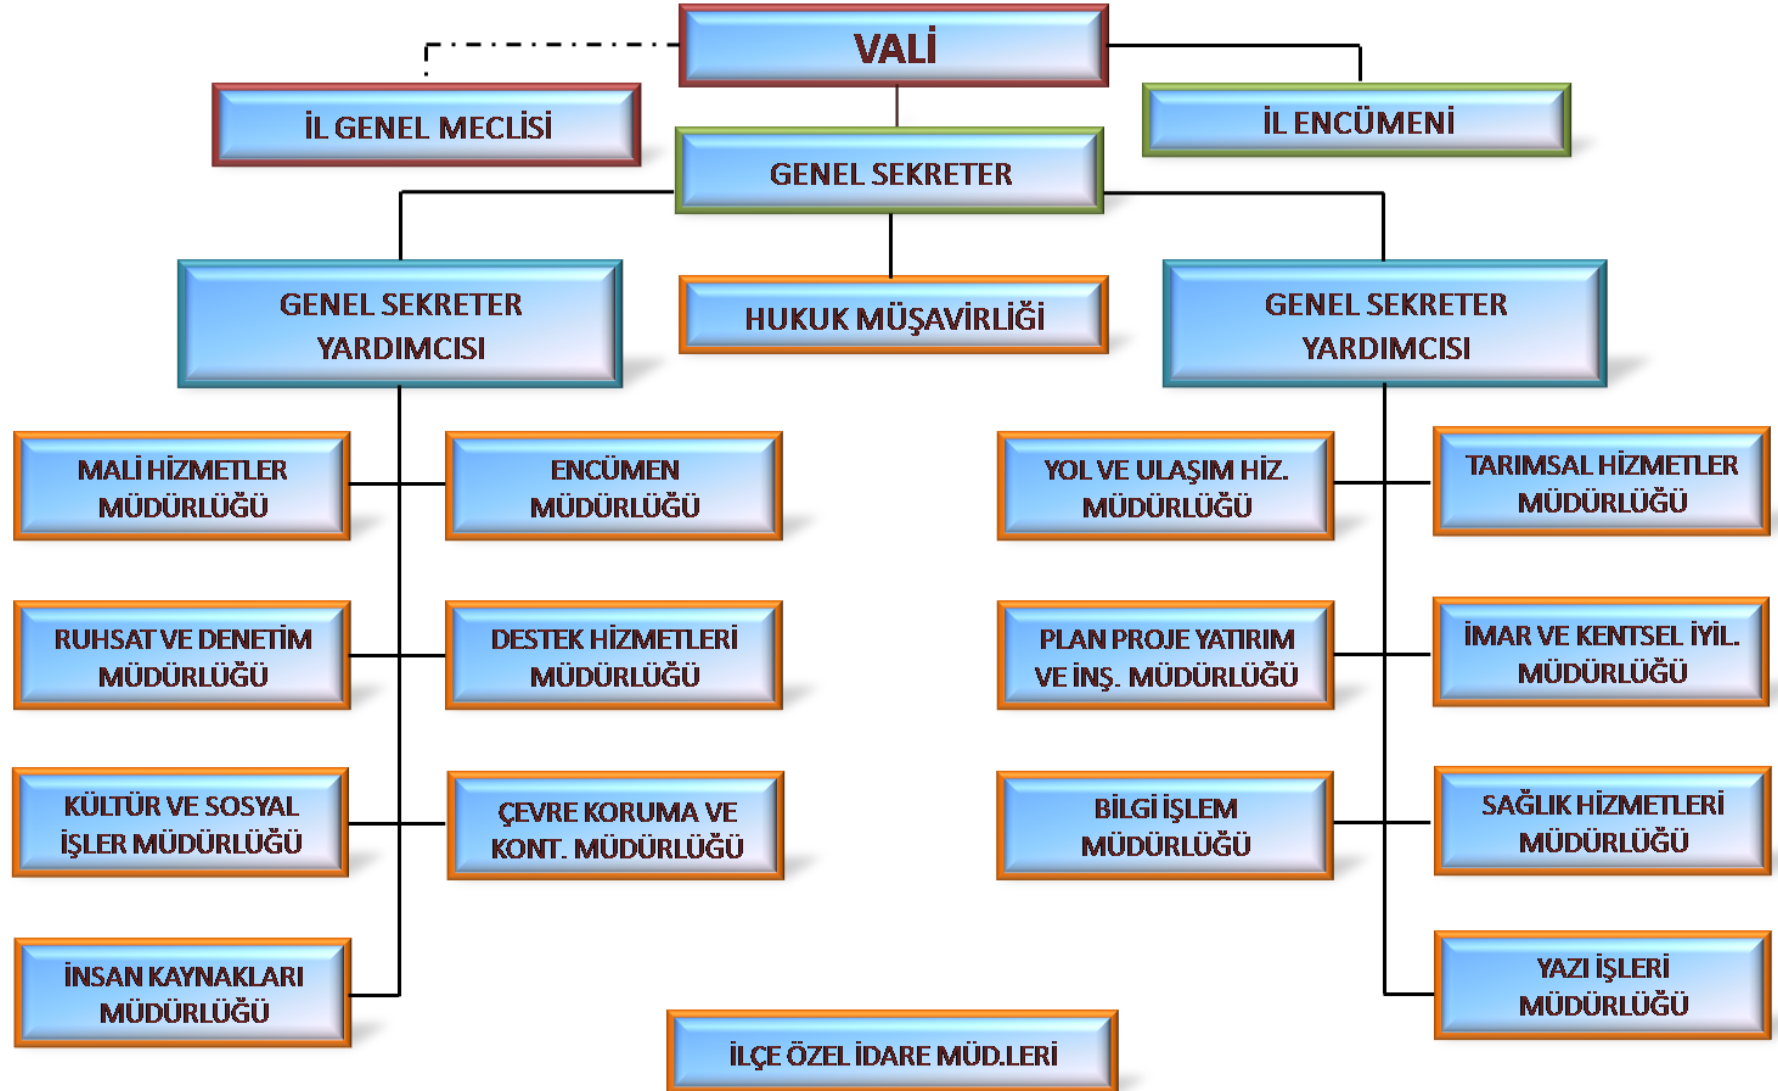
VALİ

İL GENEL MECLİSİ

İL ENCÜMENİ

GENEL SEKRETER

GENEL SEKRETER YARDIMCISI

HUKUK MÜŞAVİRLİĞİ

GENEL SEKRETER YARDIMCISI

MALİ HİZMETLER MÜDÜRLÜĞÜ

ENCÜMEN MÜDÜRLÜĞÜ

RUHSAT VE DENETİM MÜDÜRLÜĞÜ

DESTEK HİZMETLERİ MÜDÜRLÜĞÜ

KÜLTÜR VE SOSYAL İŞLER MÜDÜRLÜĞÜ

ÇEVRE KORUMA VE KONT. MÜDÜRLÜĞÜ

İNSAN KAYNAKLARI MÜDÜRLÜĞÜ

YOL VE ULAŞIM HİZ. MÜDÜRLÜĞÜ

TARIMSAL HİZMETLER MÜDÜRLÜĞÜ

PLAN PROJE YATIRIM VE İNŞ. MÜDÜRLÜĞÜ

İMAR VE KENTSEL İYİL. MÜDÜRLÜĞÜ

BİLGİ İŞLEM MÜDÜRLÜĞÜ

SAĞLIK HİZMETLERİ MÜDÜRLÜĞÜ

YAZI İŞLERİ MÜDÜRLÜĞÜ

İLÇE ÖZEL İDARE MÜD.LERİ